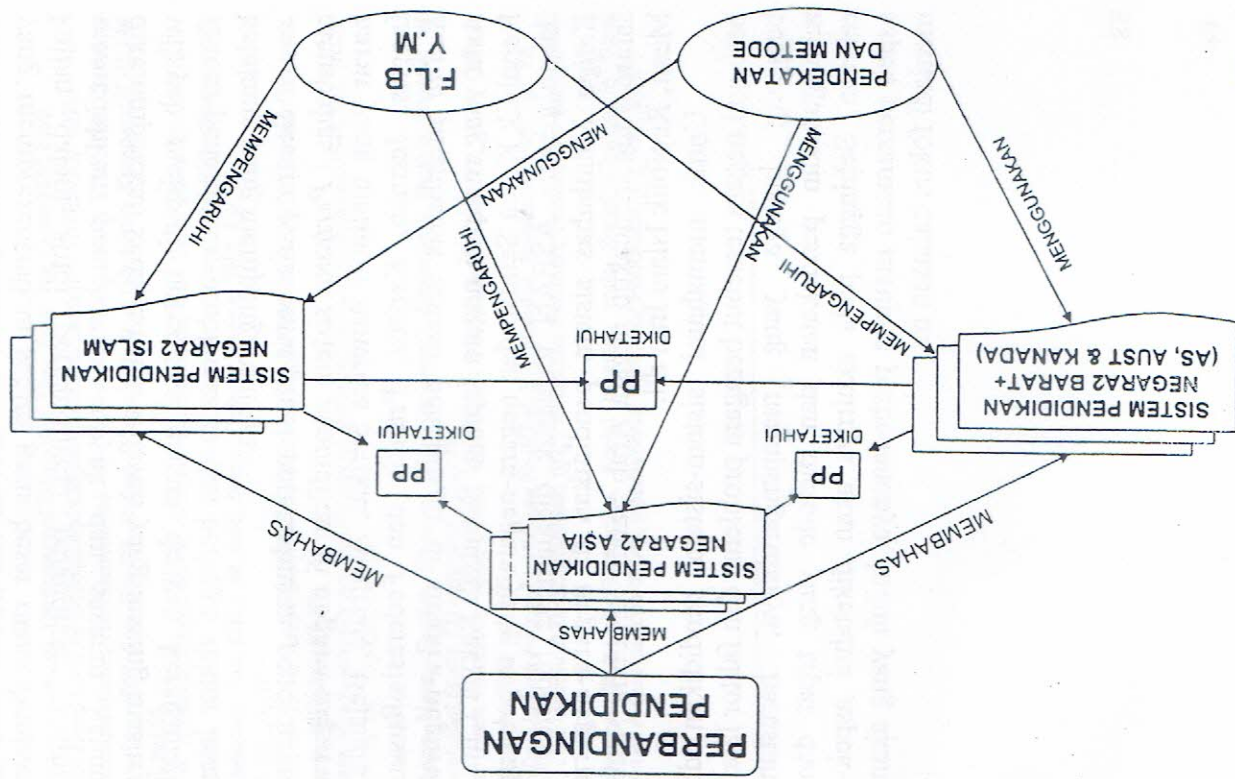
PERBANDINGAN PENDIDIKAN

MEMBAHAS

MEMBAHAS

MEMBAHAS

SISTEM PENDIDIKAN NEGARA2 ASIA

SISTEM PENDIDIKAN NEGARA2 ISLAM

SISTEM PENDIDIKAN NEGARA2 BARAT+ (AS, AUST & KANADA)

PP

DIKETAHUI

PP

DIKETAHUI

PP

DIKETAHUI

MEMPENGARUHI

MEMPENGARUHI

MEMPENGARUHI

MENGGUNAKAN

MENGGUNAKAN

MENGGUNAKAN

F.L.B Y.M

PENDEKATAN DAN METODE